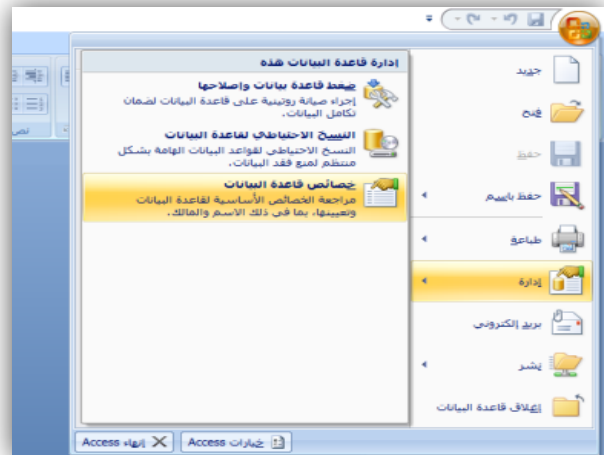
إدارة قاعدة البيانات هذه

ضغط قاعدة بيانات وإصلاحها
إجراء صيانة روتينية على قاعدة البيانات لضمان تكامل البيانات.

النسخ الاحتياطي لقاعدة البيانات
النسخ الاحتياطي لقواعد البيانات الهامة بشكل منتظم لمنع فقد البيانات.

خصائص قاعدة البيانات
مراجعة الخصائص الأساسية لقاعدة البيانات وتعيينها، بما في ذلك الاسم والمالك.

جديد

فتح

حفظ

حفظ باسم

طباعة

إدارة

بريد إلكتروني

نشر

إغلاق قاعدة البيانات

خيارات Access

إنهاء Access

نص